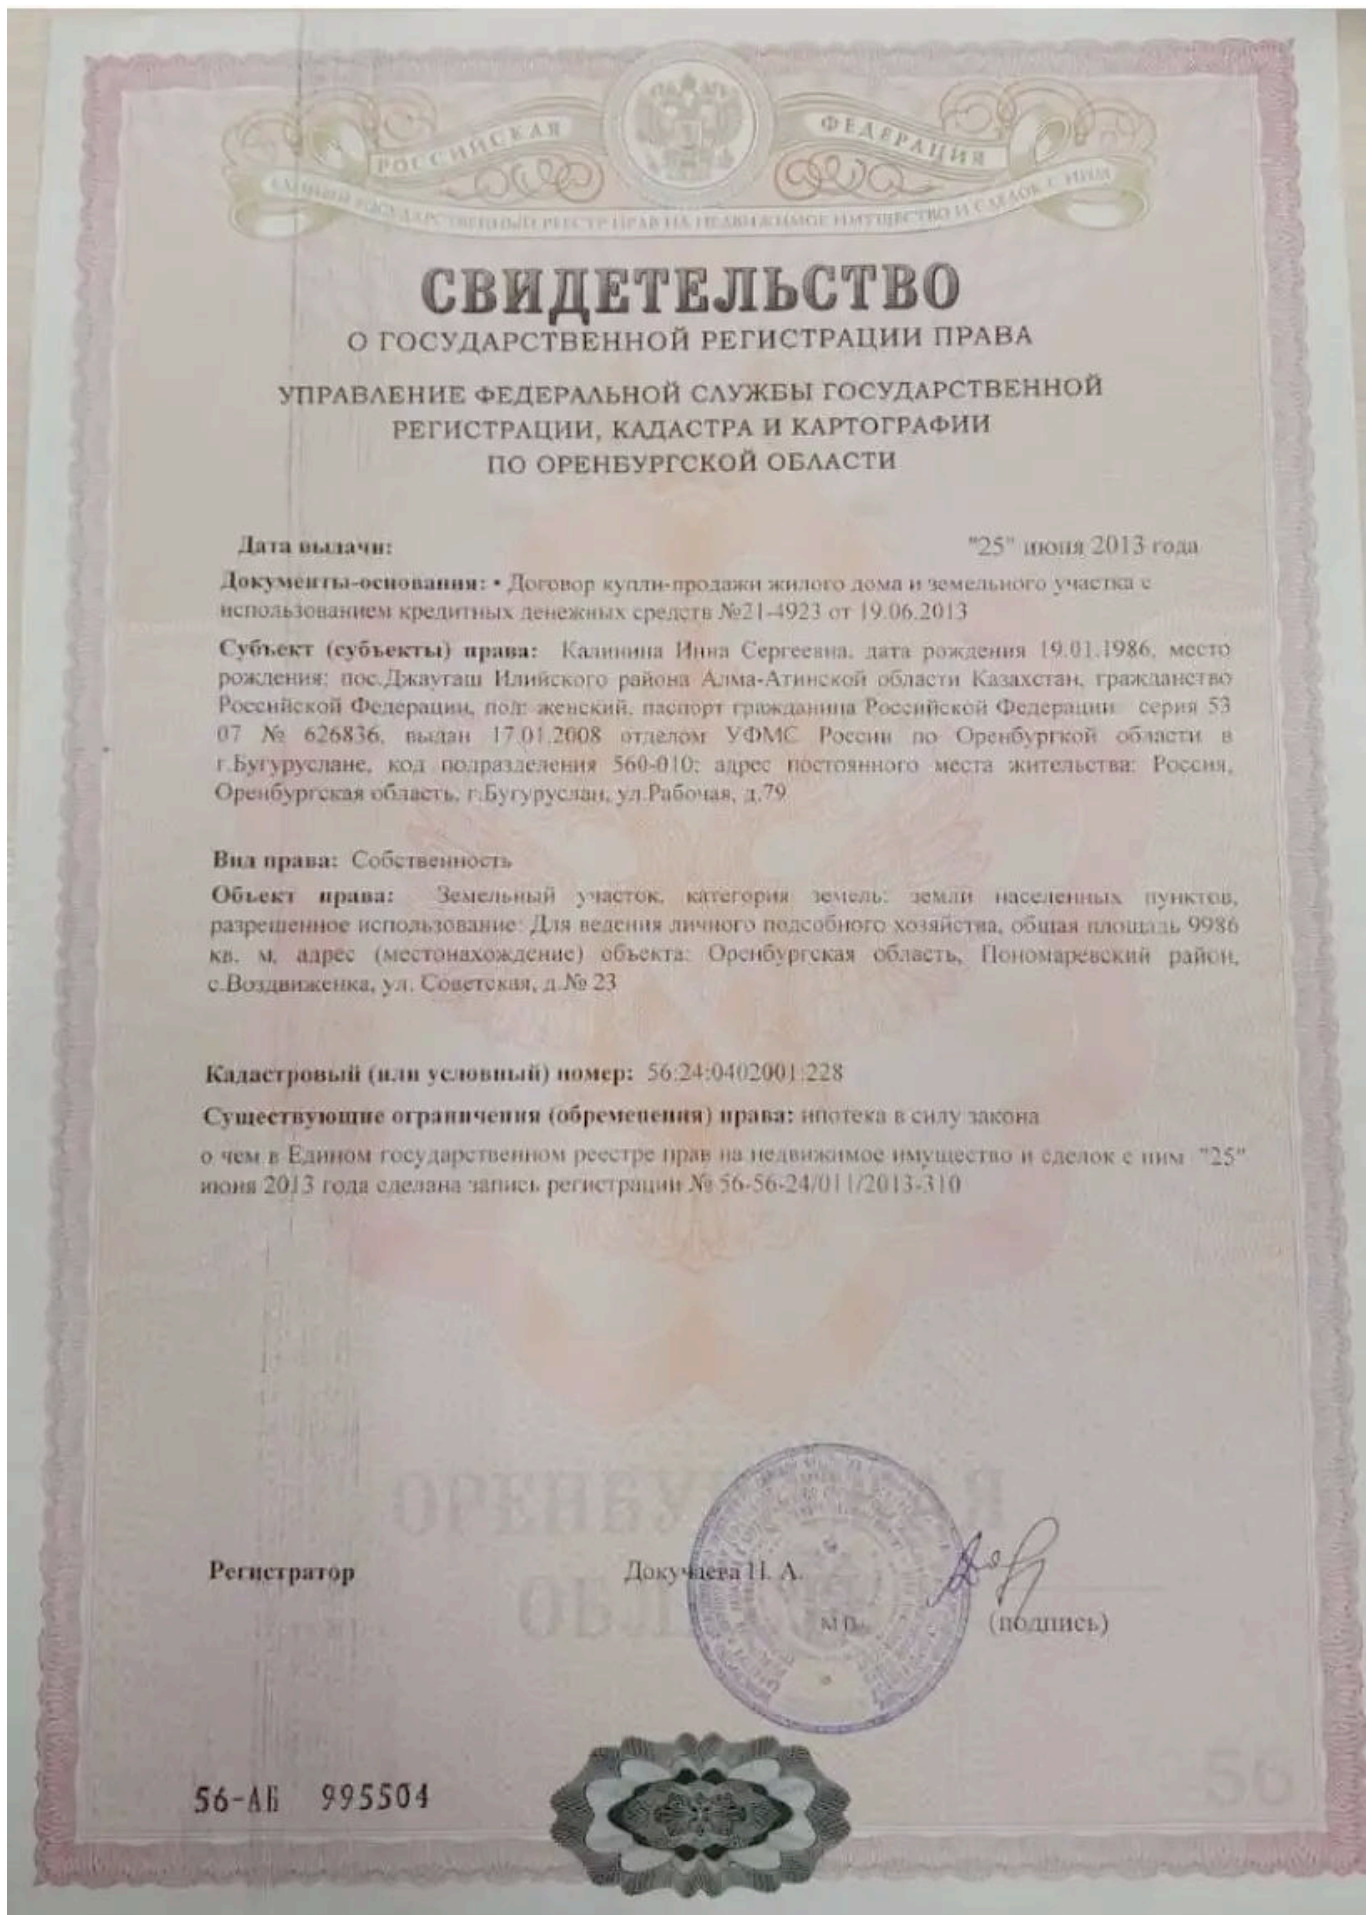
РОССИЙСКАЯ ФЕДЕРАЦИЯ
ЕДИНЫЙ ГОСУДАРСТВЕННЫЙ РЕЕСТР ПРАВ НА НЕДВИЖИМОЕ ИМУЩЕСТВО И СДЕЛОК С НИМ

СВИДЕТЕЛЬСТВО
О ГОСУДАРСТВЕННОЙ РЕГИСТРАЦИИ ПРАВА

УПРАВЛЕНИЕ ФЕДЕРАЛЬНОЙ СЛУЖБЫ ГОСУДАРСТВЕННОЙ РЕГИСТРАЦИИ, КАДАСТРА И КАРТОГРАФИИ ПО ОРЕНБУРГСКОЙ ОБЛАСТИ

Дата выдачи: "25" июня 2013 года

Документы-основания: • Договор купли-продажи жилого дома и земельного участка с использованием кредитных денежных средств №21-4923 от 19.06.2013

Субъект (субъекты) права: Калинина Инна Сергеевна, дата рождения 19.01.1986, место рождения: пос.Джаугаш Илийского района Алма-Атинской области Казахстан, гражданство Российской Федерации, пол: женский, паспорт гражданина Российской Федерации серия 53 07 № 626836, выдан 17.01.2008 отделом УФМС России по Оренбургкой области в г.Бугуруслане, код подразделения 560-010; адрес постоянного места жительства: Россия, Оренбургская область, г.Бугуруслан, ул.Рабочая, д.79

Вид права: Собственность

Объект права: Земельный участок, категория земель: земли населенных пунктов, разрешенное использование: Для ведения личного подсобного хозяйства, общая площадь 9986 кв. м, адрес (местонахождение) объекта: Оренбургская область, Пономаревский район, с.Воздвиженка, ул. Советская, д.№ 23

Кадастровый (или условный) номер: 56:24:0402001:228

Существующие ограничения (обременения) права: ипотека в силу закона

о чем в Едином государственном реестре прав на недвижимое имущество и сделок с ним "25" июня 2013 года сделана запись регистрации № 56-56-24/011/2013-310

ОРЕНБУРГСКАЯ ОБЛАСТЬ

Регистратор Докучаева Н. А. М.П. (подпись)

56-АБ 995504

56